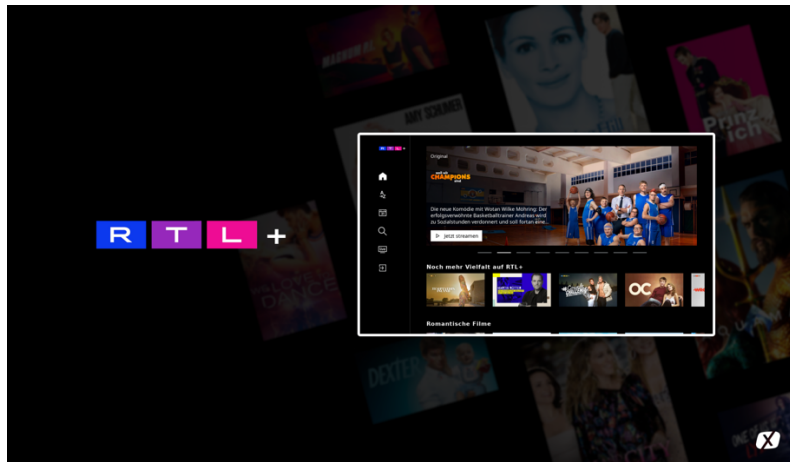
R T L +

Original

CHAMPIONS

Die neue Komödie mit Wotan Wilke Möhring: Der erfolgsverwöhnte Basketballtrainer Andreas wird zu Sozialstunden verdonnert und soll fortan eine...

Jetzt streamen

Noch mehr Vielfalt auf RTL+

OC

Romantische Filme

Prinz

AMY SCHUMER

DANCE

DEXTER